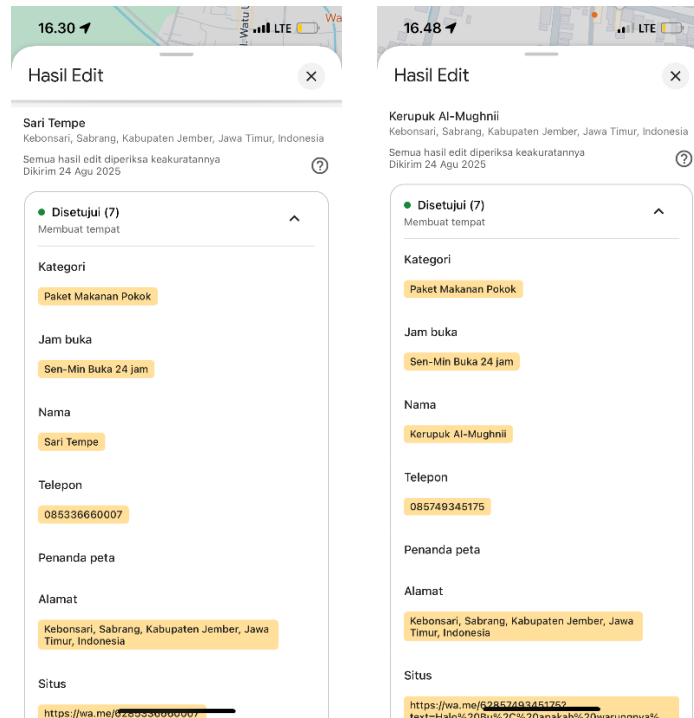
16.30 LTE

Wa

Hasil Edit

Sari Tempe
Kebonsari, Sabrang, Kabupaten Jember, Jawa Timur, Indonesia

Semua hasil edit diperiksa keakuratannya
Dikirim 24 Agu 2025

Disetujui (7)
Membuat tempat

Kategori

Paket Makanan Pokok

Jam buka

Sen-Min Buka 24 jam

Nama

Sari Tempe

Telepon

085336660007

Penanda peta

Alamat

Kebonsari, Sabrang, Kabupaten Jember, Jawa Timur, Indonesia

Situs

https://wa.me/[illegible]

16.48 LTE

Hasil Edit

Kerupuk Al-Mughnii
Kebonsari, Sabrang, Kabupaten Jember, Jawa Timur, Indonesia

Semua hasil edit diperiksa keakuratannya
Dikirim 24 Agu 2025

Disetujui (7)
Membuat tempat

Kategori

Paket Makanan Pokok

Jam buka

Sen-Min Buka 24 jam

Nama

Kerupuk Al-Mughnii

Telepon

085749345175

Penanda peta

Alamat

Kebonsari, Sabrang, Kabupaten Jember, Jawa Timur, Indonesia

Situs

https://wa.me/6285749345175?text=Halo%20Bu%2C%20apakah%20warungnya%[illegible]